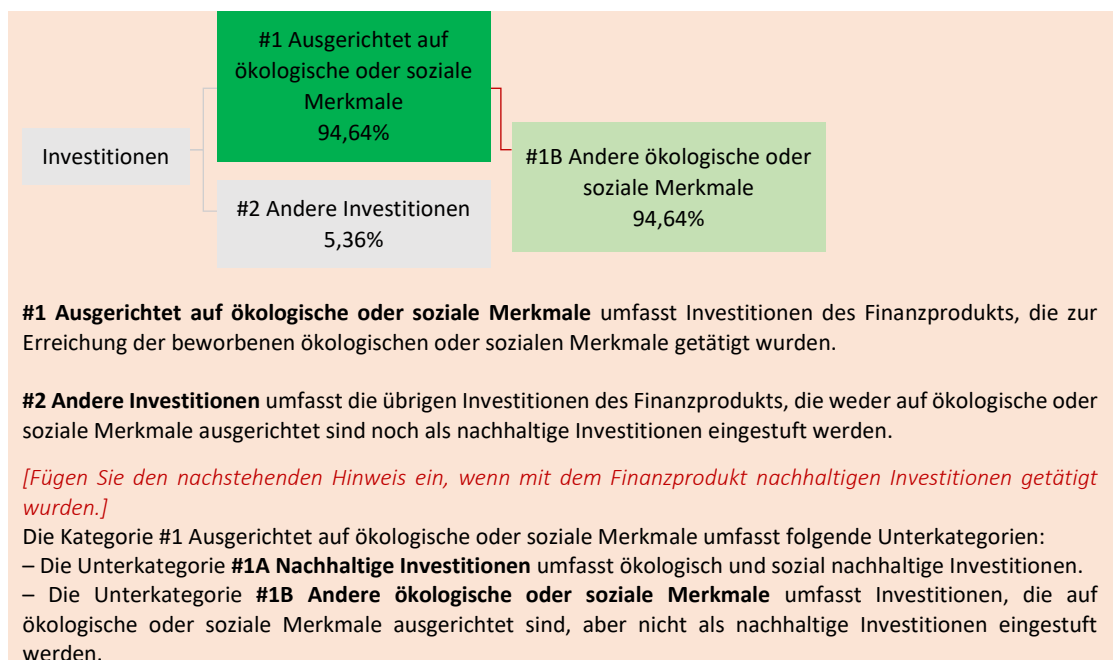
Investitionen

#1 Ausgerichtet auf ökologische oder soziale Merkmale
94,64%

#1B Andere ökologische oder soziale Merkmale
94,64%

#2 Andere Investitionen
5,36%

**#1 Ausgerichtet auf ökologische oder soziale Merkmale** umfasst Investitionen des Finanzprodukts, die zur Erreichung der beworbenen ökologischen oder sozialen Merkmale getätigt wurden.

**#2 Andere Investitionen** umfasst die übrigen Investitionen des Finanzprodukts, die weder auf ökologische oder soziale Merkmale ausgerichtet sind noch als nachhaltige Investitionen eingestuft werden.

*[Fügen Sie den nachstehenden Hinweis ein, wenn mit dem Finanzprodukt nachhaltigen Investitionen getätigt wurden.]*

Die Kategorie #1 Ausgerichtet auf ökologische oder soziale Merkmale umfasst folgende Unterkategorien:
– Die Unterkategorie **#1A Nachhaltige Investitionen** umfasst ökologisch und sozial nachhaltige Investitionen.
– Die Unterkategorie **#1B Andere ökologische oder soziale Merkmale** umfasst Investitionen, die auf ökologische oder soziale Merkmale ausgerichtet sind, aber nicht als nachhaltige Investitionen eingestuft werden.